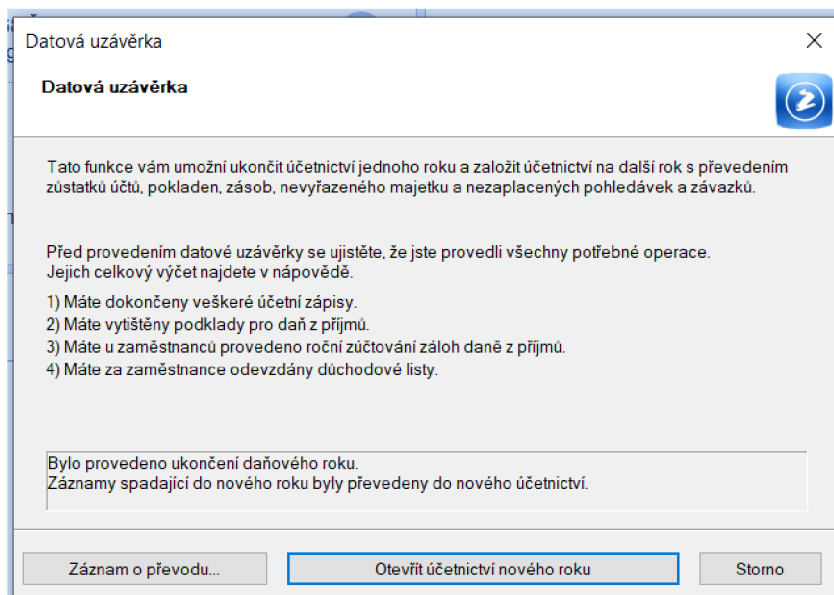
Datová uzávěrka

Datová uzávěrka

Tato funkce vám umožní ukončit účetnictví jednoho roku a založit účetnictví na další rok s převedením zůstatků účtů, pokladen, zásob, nevyřazeného majetku a nezaplacených pohledávek a závazků.

Před provedením datové uzávěrky se ujistěte, že jste provedli všechny potřebné operace. Jejich celkový výčet najdete v nápovědě.

1) Máte dokončeny veškeré účetní zápisy.
2) Máte vytištěny podklady pro daň z příjmů.
3) Máte u zaměstnanců provedeno roční zúčtování záloh daně z příjmů.
4) Máte za zaměstnance odevzdány důchodové listy.

Bylo provedeno ukončení daňového roku.
Záznamy spadající do nového roku byly převedeny do nového účetnictví.

Záznam o převodu...

Otevřít účetnictví nového roku

Storno